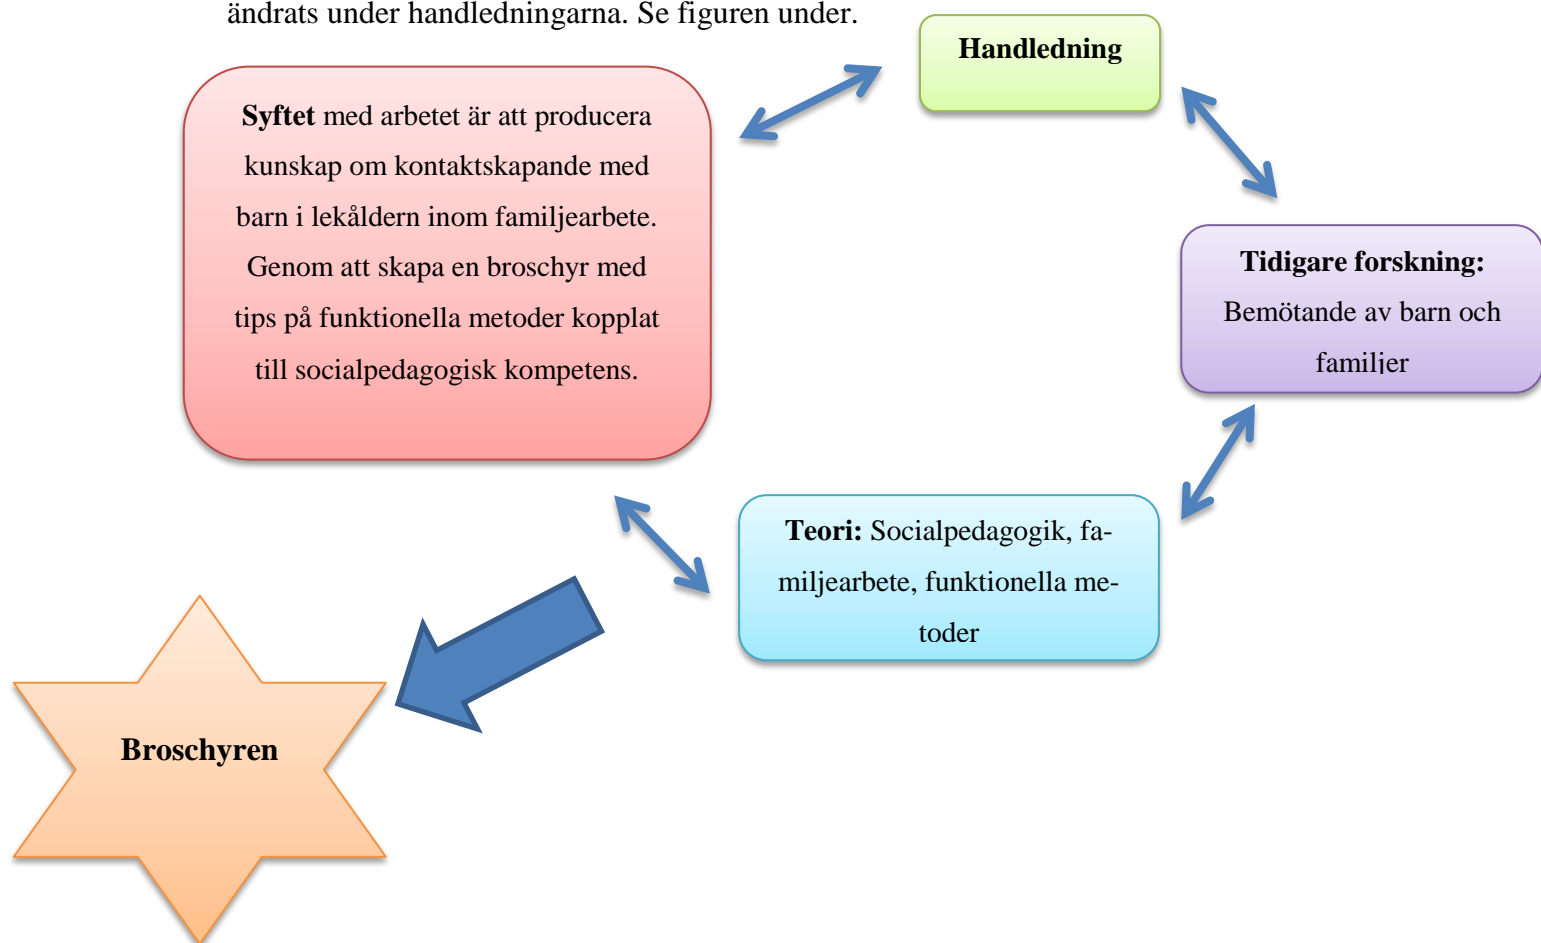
ändrats under handledningarna. Se figuren under.

Handledning

Syftet med arbetet är att producera kunskap om kontaktskapande med barn i lekåldern inom familjearbete. Genom att skapa en broschyr med tips på funktionella metoder kopplat till socialpedagogisk kompetens.

Tidigare forskning: Bemötande av barn och familjer

Teori: Socialpedagogik, familjearbete, funktionella metoder

Broschyren